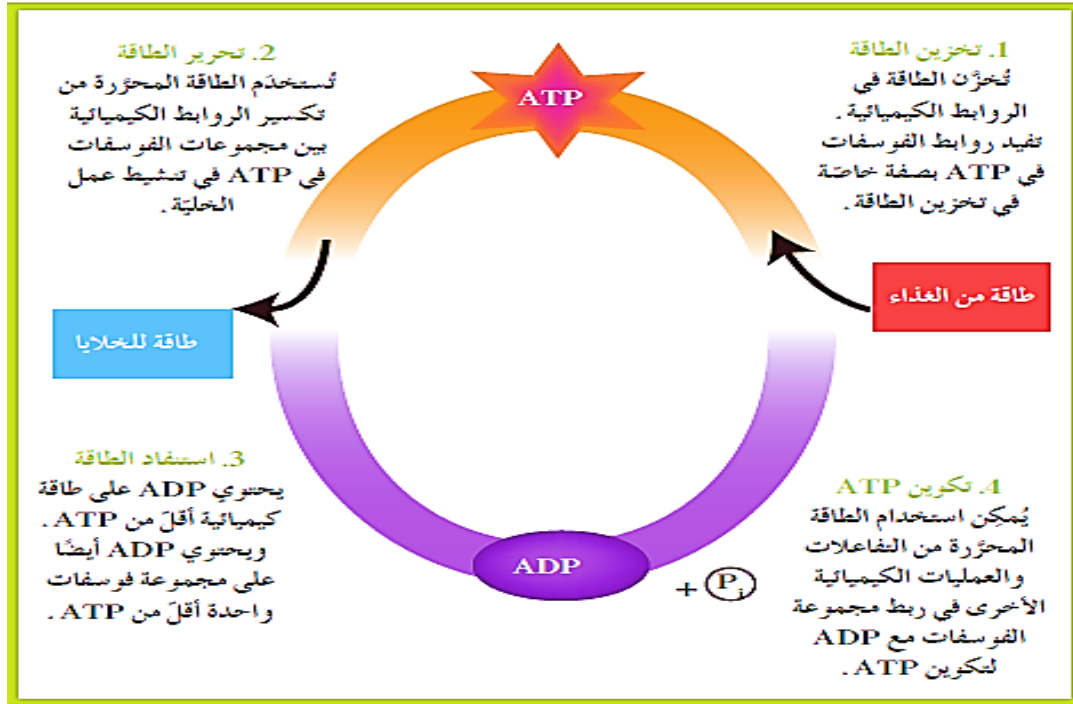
1. تخزين الطاقة
تُخزَّن الطاقة في الروابط الكيميائية. تفيد روابط الفوسفات في ATP بصفة خاصة في تخزين الطاقة.

ATP

2. تحرير الطاقة
تُستخدَم الطاقة المحرَّرة من تكسير الروابط الكيميائية بين مجموعات الفوسفات في ATP في تنشيط عمل الخليّة.

طاقة من الغذاء

طاقة للخلايا

4. تكوين ATP
يُمكِن استخدام الطاقة المحرَّرة من التفاعلات والعمليات الكيميائية الأخرى في ربط مجموعة الفوسفات مع ADP لتكوين ATP.

ADP

+ $P_i$

3. استنفاد الطاقة
يحتوي ADP على طاقة كيميائية أقلّ من ATP. ويحتوي ADP أيضًا على مجموعة فوسفات واحدة أقلّ من ATP.